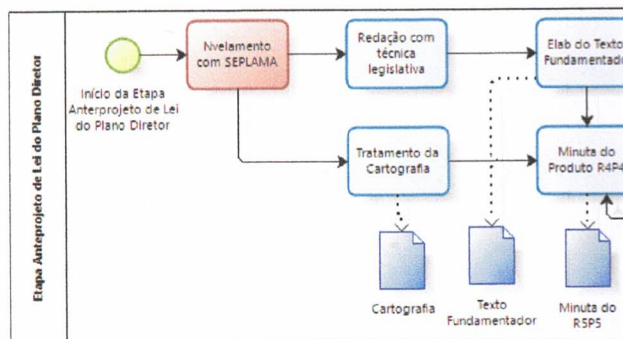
Etapa Anteprojeto de Lei do Plano Diretor

Início da Etapa Anteprojeto de Lei do Plano Diretor

Nivelamento com SEPLAMA

Redação com técnica legislativa

Elab do Texto Fundamentado

Tratamento da Cartografia

Minuta do Produto R4P4

Cartografia

Texto Fundamentador

Minuta do R5P5